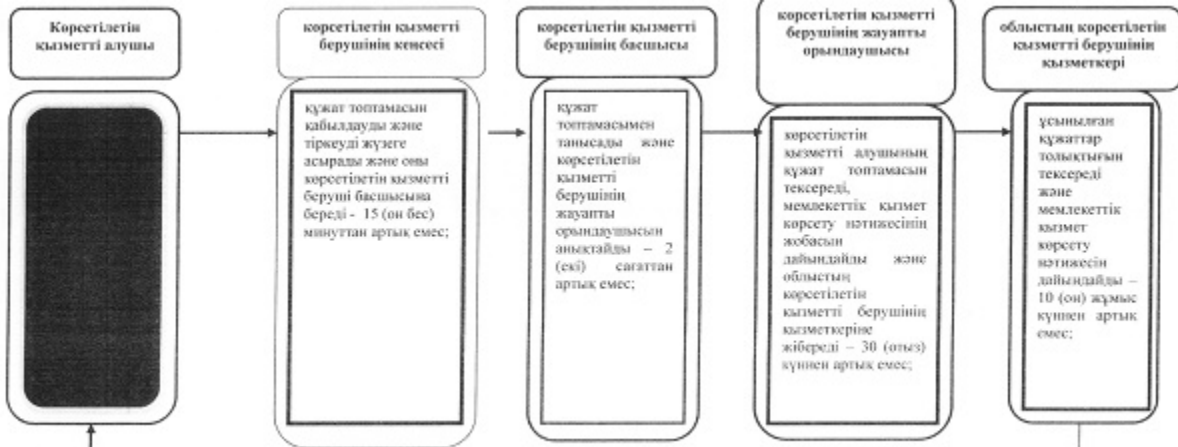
Көрсетілетін қызметті алушы

көрсетілетін қызметті берушінің кеңсесі

көрсетілетін қызметті берушінің басшысы

көрсетілетін қызметті берушінің жауапты орындаушысы

облыстың көрсетілетін қызметті берушінің қызметкері

құжат топтамасын қабылдауды және тіркеуді жүзеге асырады және оны көрсетілетін қызметті беруші басшысына береді - 15 (он бес) минуттан артық емес;

құжат топтамасымен танысады және көрсетілетін қызметті берушінің жауапты орындаушысын анықтайды – 2 (екі) сағаттан артық емес;

көрсетілетін қызметті алушының құжат топтамасын тексереді, мемлекеттік қызмет көрсету нәтижесінің жобасын дайындайды және облыстың көрсетілетін қызметті берушінің қызметкеріне жібереді – 30 (отыз) күннен артық емес;

ұсынылған құжаттар толықтығын тексереді және мемлекеттік қызмет көрсету нәтижесін дайындайды – 10 (он) жұмыс күннен артық емес;